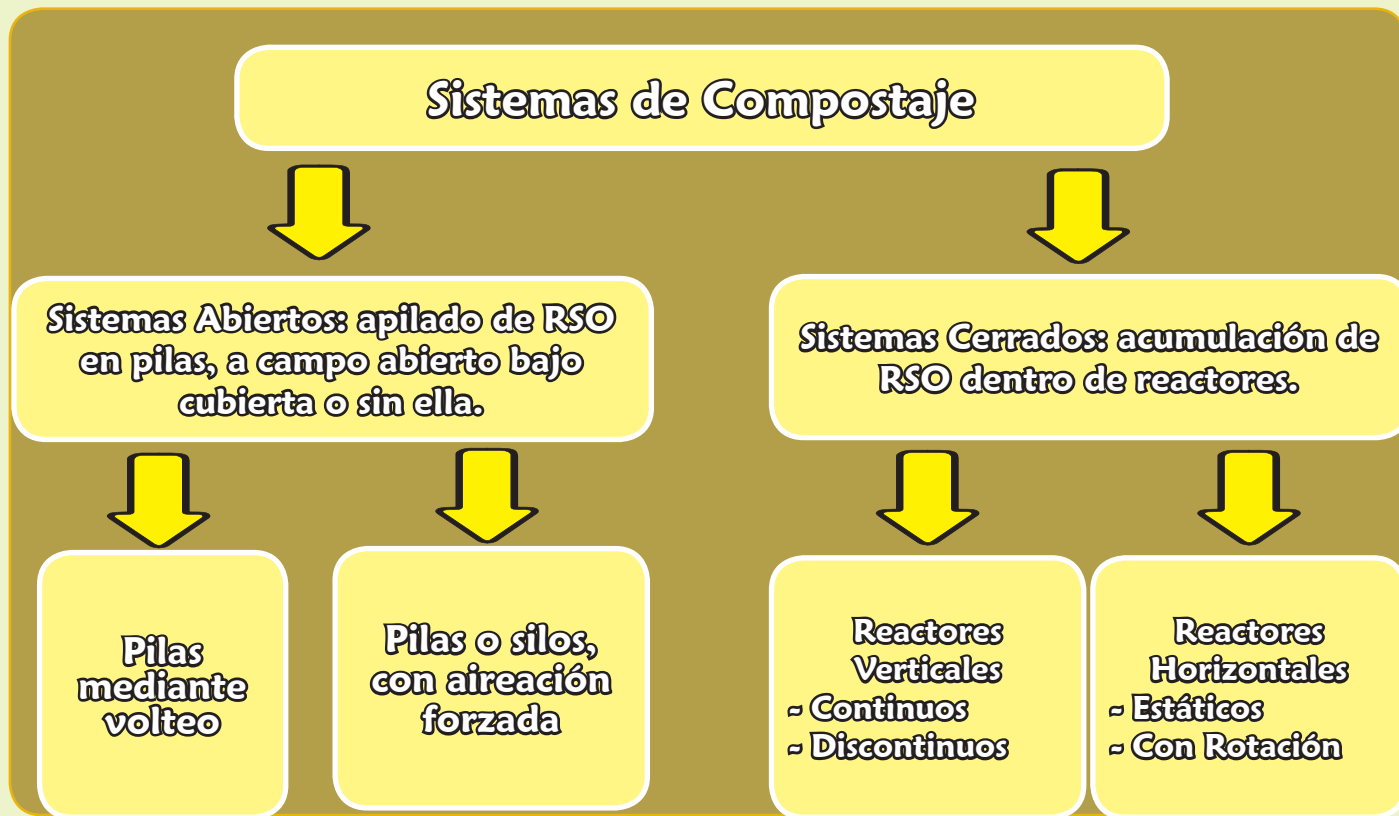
Sistemas de Compostaje

Sistemas Abiertos: apilado de RSO en pilas, a campo abierto bajo cubierta o sin ella.

Sistemas Cerrados: acumulación de RSO dentro de reactores.

Pilas mediante volteo

Pilas o silos, con aireación forzada

Reactores Verticales
- Continuos
- Discontinuos

Reactores Horizontales
- Estáticos
- Con Rotación